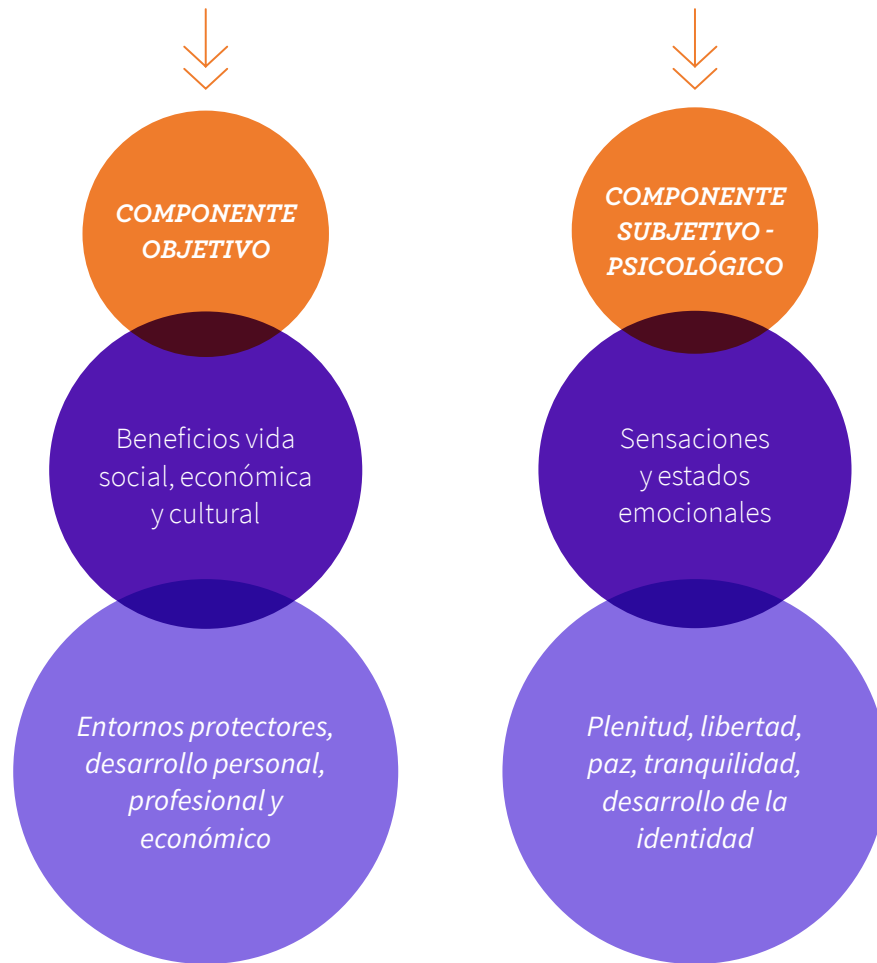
COMPONENTE OBJETIVO

Beneficios vida social, económica y cultural

Entornos protectores, desarrollo personal, profesional y económico

COMPONENTE SUBJETIVO - PSICOLÓGICO

Sensaciones y estados emocionales

Plenitud, libertad, paz, tranquilidad, desarrollo de la identidad